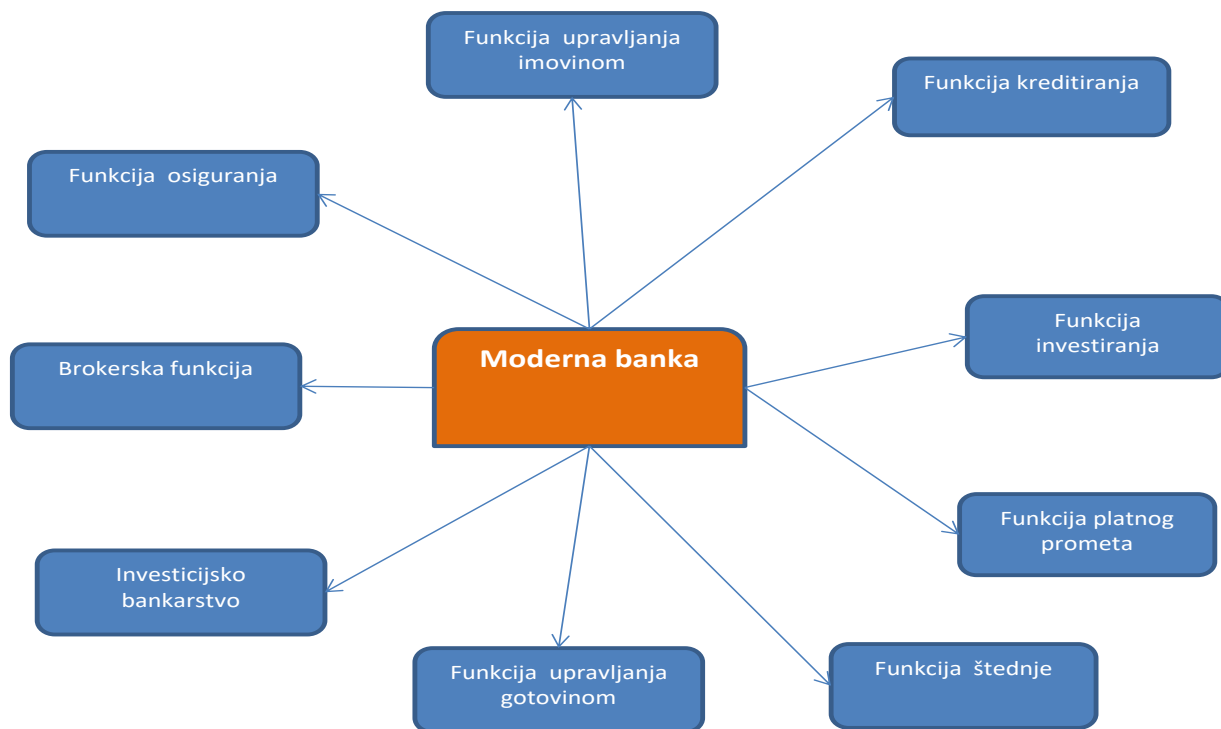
Funkcija upravljanja imovinom

Funkcija kreditiranja

Funkcija osiguranja

Moderna banka

Funkcija investiranja

Brokerska funkcija

Funkcija platnog prometa

Investicijsko bankarstvo

Funkcija upravljanja gotovinom

Funkcija štednje